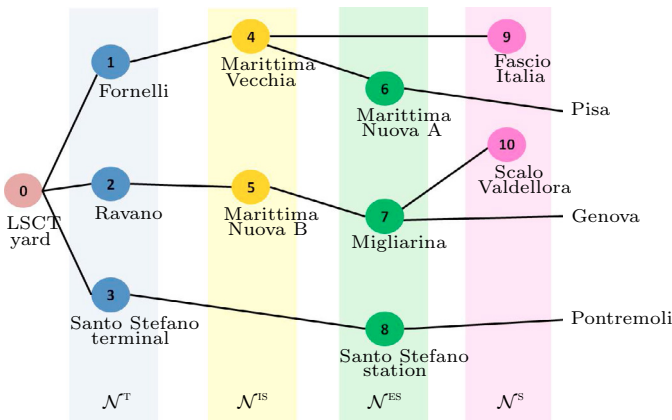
0
LSCT yard

1
Fornelli

2
Ravano

3
Santo Stefano terminal

4
Marittima Vecchia

5
Marittima Nuova B

6
Marittima Nuova A

7
Migliarina

8
Santo Stefano station

9
Fascio Italia

10
Scalo Valdellora

Pisa

Genova

Pontremoli

$\mathcal{N}^{\mathrm{T}}$

$\mathcal{N}^{\mathrm{IS}}$

$\mathcal{N}^{\mathrm{ES}}$

$\mathcal{N}^{\mathrm{S}}$